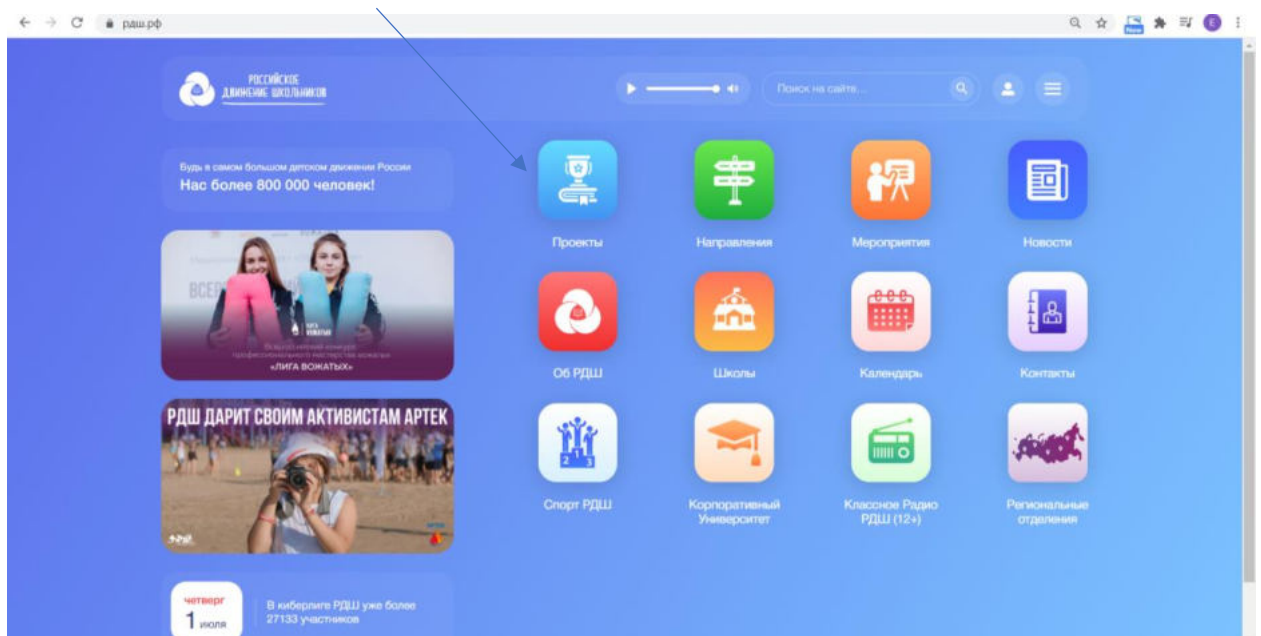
рдш.рф

РОССИЙСКОЕ ДВИЖЕНИЕ ШКОЛЬНИКОВ

Поиск на сайте...

Будь в самом большом детском движении России
Нас более 800 000 человек!

Всероссийский конкурс профессионального мастерства вожатых
«ЛИГА ВОЖАТЫХ»

РДШ ДАРИТ СВОИМ АКТИВИСТАМ АРТЕК

четверг
1 июля

В кибелиге РДШ уже более 27133 участников

Проекты

Направления

Мероприятия

Новости

Об РДШ

Школы

Календарь

Контакты

Спорт РДШ

Корпоративный Университет

Классное Радио РДШ (12+)

Региональные отделения